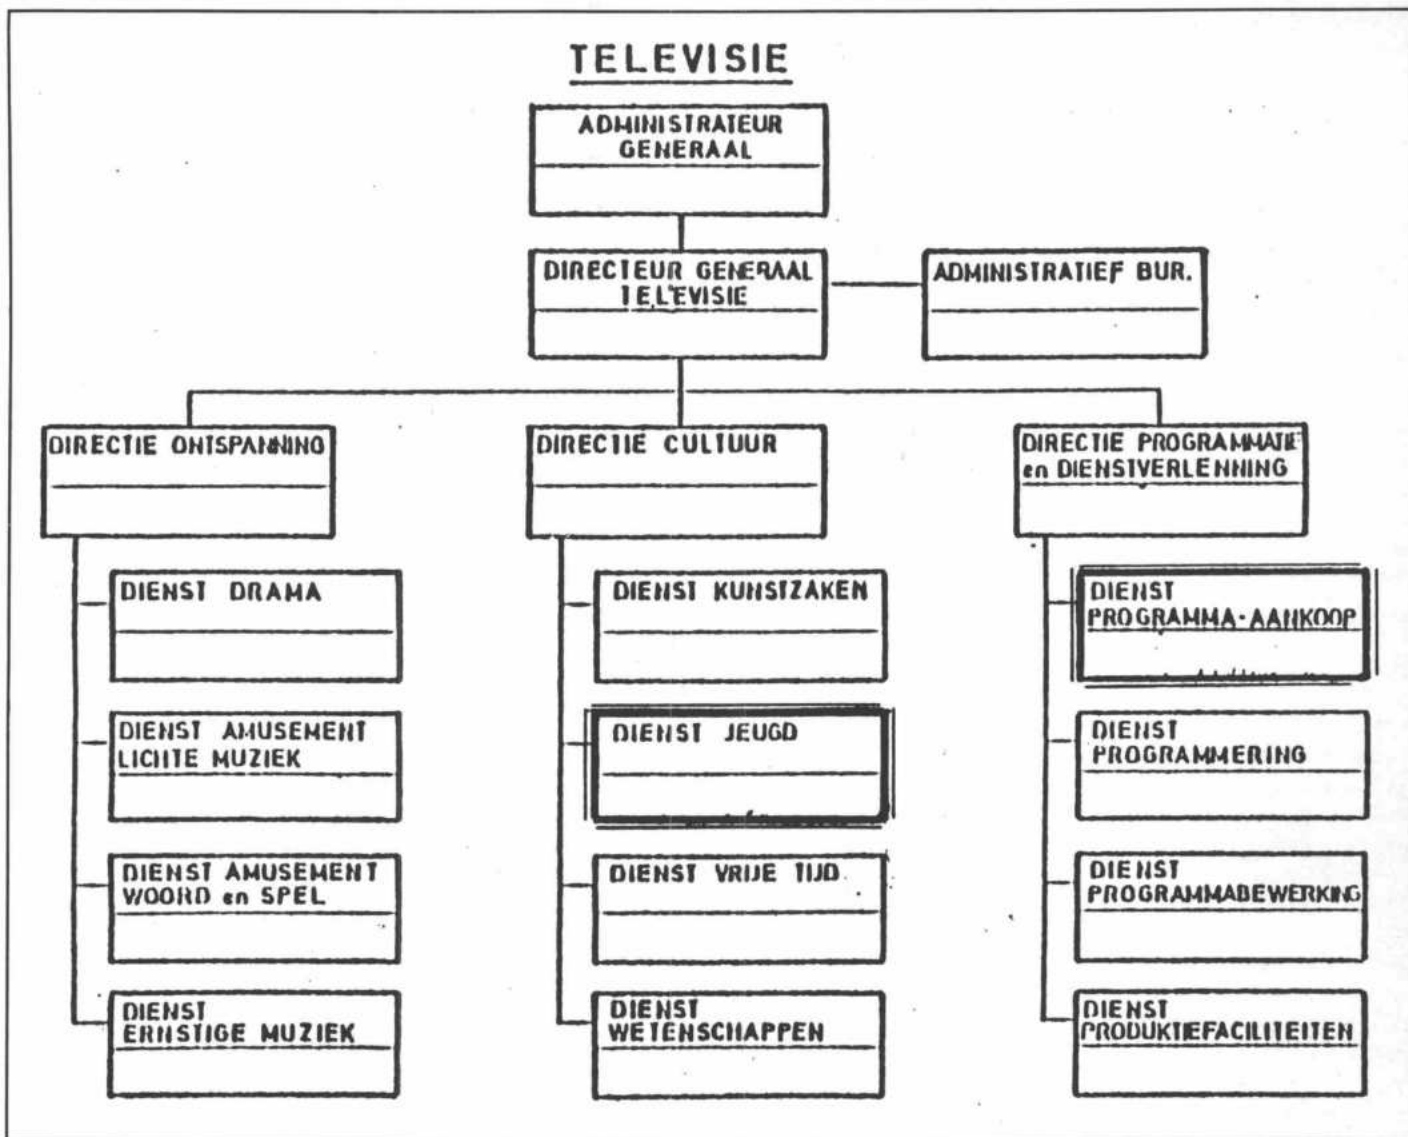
TELEVISIE

ADMINISTRATEUR GENERAAL

DIRECTEUR GENERAAL TELEVISIE

ADMINISTRATIEF BUR.

DIRECTIE ONTSPANNING

DIENST DRAMA

DIENST AMUSEMENT LICHTE MUZIEK

DIENST AMUSEMENT WOORD en SPEL

DIENST ERNSTIGE MUZIEK

DIRECTIE CULTUUR

DIENST KUNSTZAKEN

DIENST JEUGD

DIENST VRIJE TIJD

DIENST WETENSCHAPPEN

DIRECTIE PROGRAMMATIE en DIENSTVERLENNING

DIENST PROGRAMMA-AANKOOP

DIENST PROGRAMMERING

DIENST PROGRAMMABEWERKING

DIENST PRODUKTIEFACILITEITEN